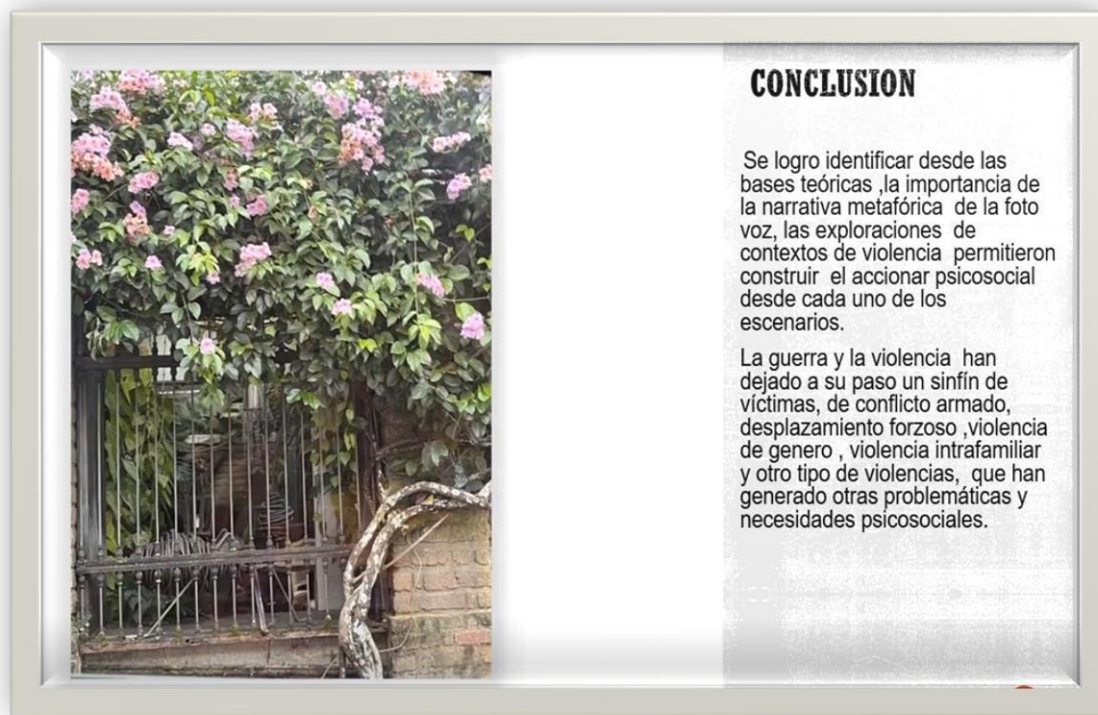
CONCLUSION

Se logro identificar desde las bases teóricas ,la importancia de la narrativa metafórica de la foto voz, las exploraciones de contextos de violencia permitieron construir el accionar psicosocial desde cada uno de los escenarios.

La guerra y la violencia han dejado a su paso un sinfín de víctimas, de conflicto armado, desplazamiento forzoso ,violencia de genero , violencia intrafamiliar y otro tipo de violencias, que han generado otras problemáticas y necesidades psicosociales.